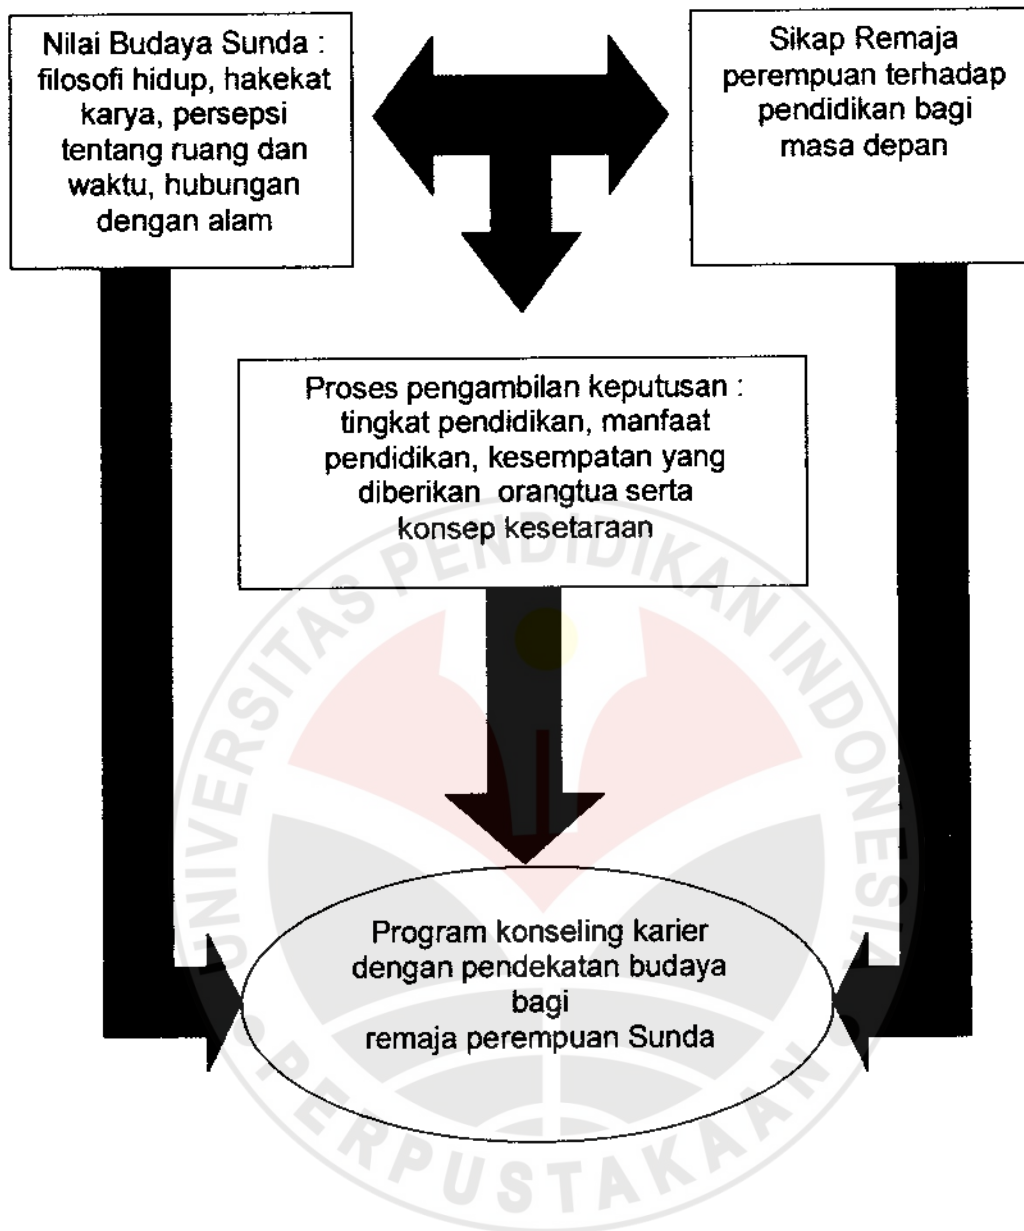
Nilai Budaya Sunda : filosofi hidup, hakekat karya, persepsi tentang ruang dan waktu, hubungan dengan alam

Sikap Remaja perempuan terhadap pendidikan bagi masa depan

Proses pengambilan keputusan : tingkat pendidikan, manfaat pendidikan, kesempatan yang diberikan orangtua serta konsep kesetaraan

Program konseling karier dengan pendekatan budaya bagi remaja perempuan Sunda

UNIVERSITAS PENDIDIKAN INDONESIA
PERPUSTAKAAN